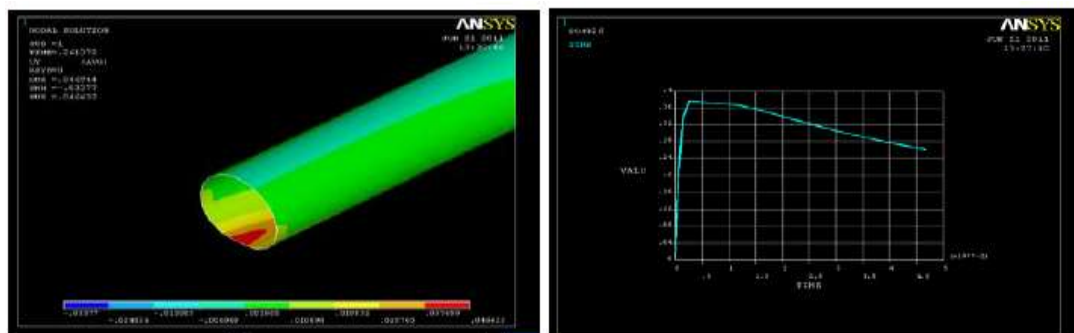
1
NODAL SOLUTION
SUB =1
TIME=.241370
UY (AVG)
RSYS=0
DMX =.040914
SMN =-.03377
SMX =.040233

ANSYS
JUN 22 2011
13:32:06

-.03377 -.025514 -.017258 -.009002 -.000746 .007510 .015766 .024022 .032278 .040233

1
POST26
UX_2

ANSYS
JUN 22 2011
13:37:20

VALU

TIME

(x10**-3)

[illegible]